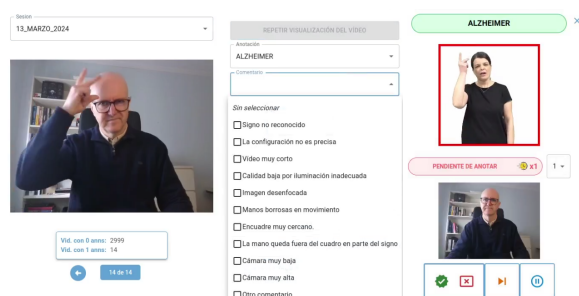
Sesion
13_MARZO_2024

REPETIR VISUALIZACIÓN DEL VÍDEO

Anotación
ALZHEIMER

Comentario

Sin seleccionar
Signo no reconocido
La configuración no es precisa
Video muy corto
Calidad baja por iluminación inadecuada
Imagen desenfocada
Manos borrosas en movimiento
Encuadre muy cercano.
La mano queda fuera del cuadro en parte del signo
Cámara muy baja
Cámara muy alta
Otro comentario

ALZHEIMER

PENDIENTE DE ANOTAR
x1
1

Vid. con 0 anns: 2999
Vid. con 1 anns: 14

14 de 14